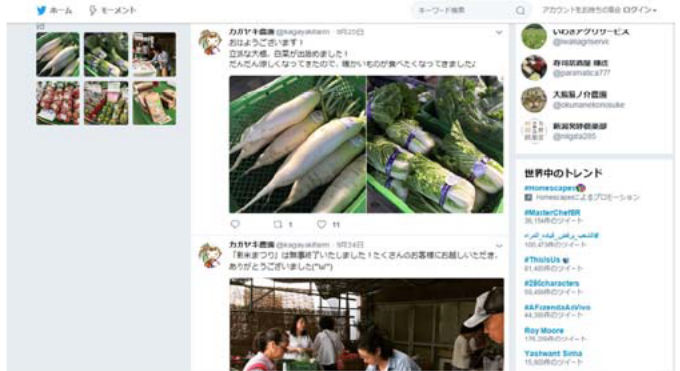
ホーム　モーメント　キーワード検索　アカウントをお持ちの場合 ログイン

カガヤキ農園 @kagayakifarm · 9月20日
おはようございます！
立派な大根、白菜が出始めました！
だんだん寒くなってきたので、暖かいものが食べたくなってきましたよ

1　11

カガヤキ農園 @kagayakifarm · 9月24日
「新米まつり」は無事終了いたしました！たくさんのお客様にお越しいただき、ありがとうございました(*ω*)

いわきアグリサービス
@iwakiagriservic

寿司居酒屋 様店
@paramatica777

大島猫ノ介農園
@okunanekonosuke

新潟気持農業部
@niigata095

世界中のトレンド
#Homescapes
Homescapesによるプロモーション
#MasterChefBR
36,154件のツイート
#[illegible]
100,473件のツイート
#ThisIsUs
61,483件のツイート
#280characters
59,499件のツイート
#AFazendaAoVivo
44,393件のツイート
Roy Moore
176,356件のツイート
Yashwant Sinha
15,920件のツイート